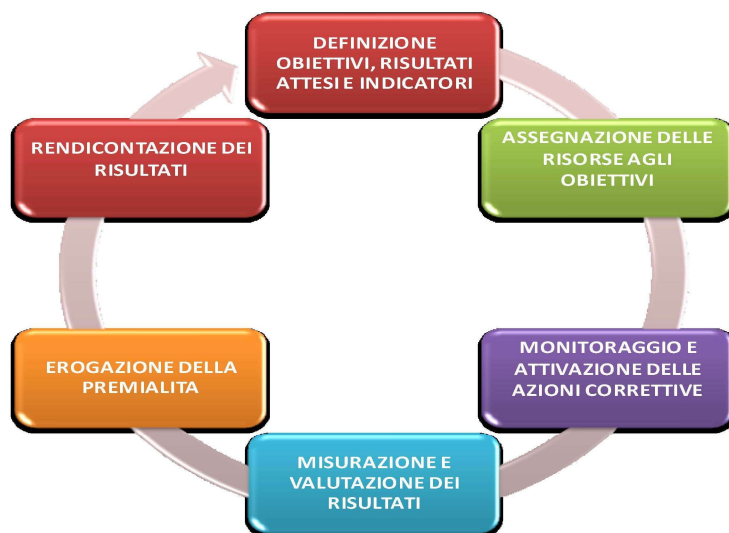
DEFINIZIONE OBIETTIVI, RISULTATI ATTESI E INDICATORI

ASSEGNAZIONE DELLE RISORSE AGLI OBIETTIVI

MONITORAGGIO E ATTIVAZIONE DELLE AZIONI CORRETTIVE

MISURAZIONE E VALUTAZIONE DEI RISULTATI

EROGAZIONE DELLA PREMIALITA

RENDICONTAZIONE DEI RISULTATI